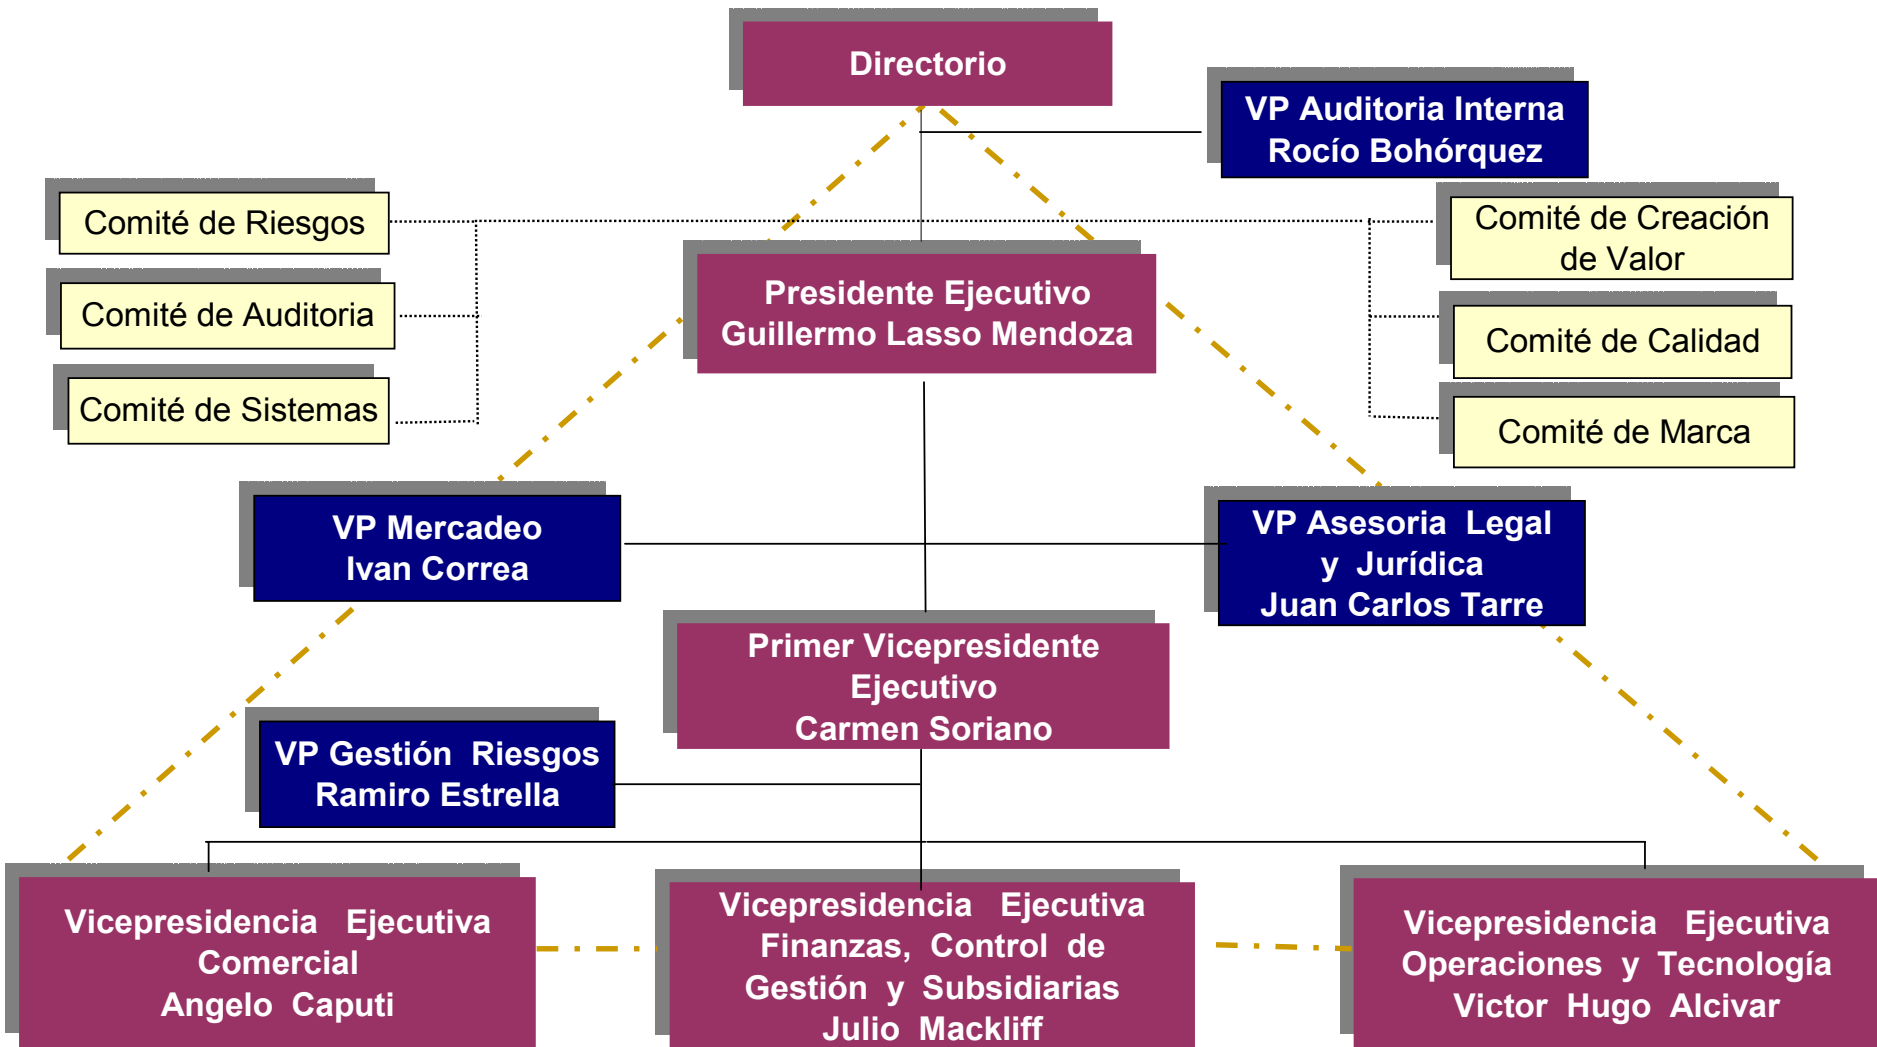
Directorio

VP Auditoria Interna
Rocío Bohórquez

Comité de Riesgos

Comité de Auditoria

Comité de Sistemas

Presidente Ejecutivo
Guillermo Lasso Mendoza

Comité de Creación de Valor

Comité de Calidad

Comité de Marca

VP Mercadeo
Ivan Correa

VP Asesoria Legal y Jurídica
Juan Carlos Tarre

Primer Vicepresidente Ejecutivo
Carmen Soriano

VP Gestión Riesgos
Ramiro Estrella

Vicepresidencia Ejecutiva Comercial
Angelo Caputi

Vicepresidencia Ejecutiva Finanzas, Control de Gestión y Subsidiarias
Julio Mackliff

Vicepresidencia Ejecutiva Operaciones y Tecnología
Victor Hugo Alcivar